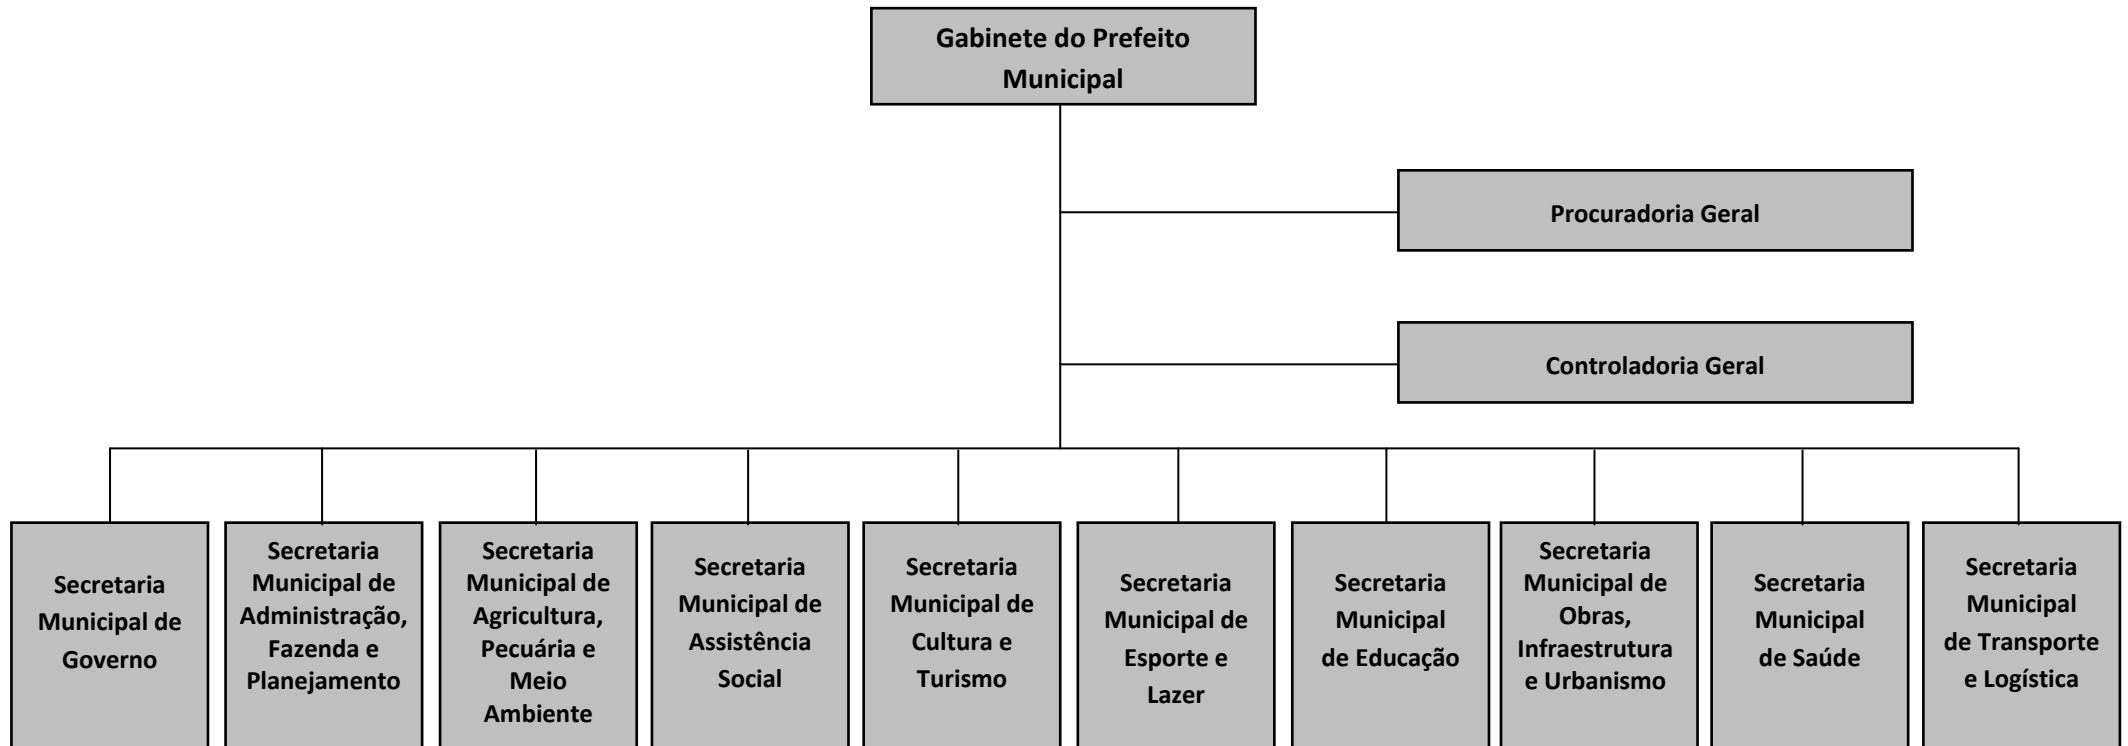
Gabinete do Prefeito Municipal

Procuradoria Geral

Controladoria Geral

Secretaria Municipal de Governo

Secretaria Municipal de Administração, Fazenda e Planejamento

Secretaria Municipal de Agricultura, Pecuária e Meio Ambiente

Secretaria Municipal de Assistência Social

Secretaria Municipal de Cultura e Turismo

Secretaria Municipal de Esporte e Lazer

Secretaria Municipal de Educação

Secretaria Municipal de Obras, Infraestrutura e Urbanismo

Secretaria Municipal de Saúde

Secretaria Municipal de Transporte e Logística